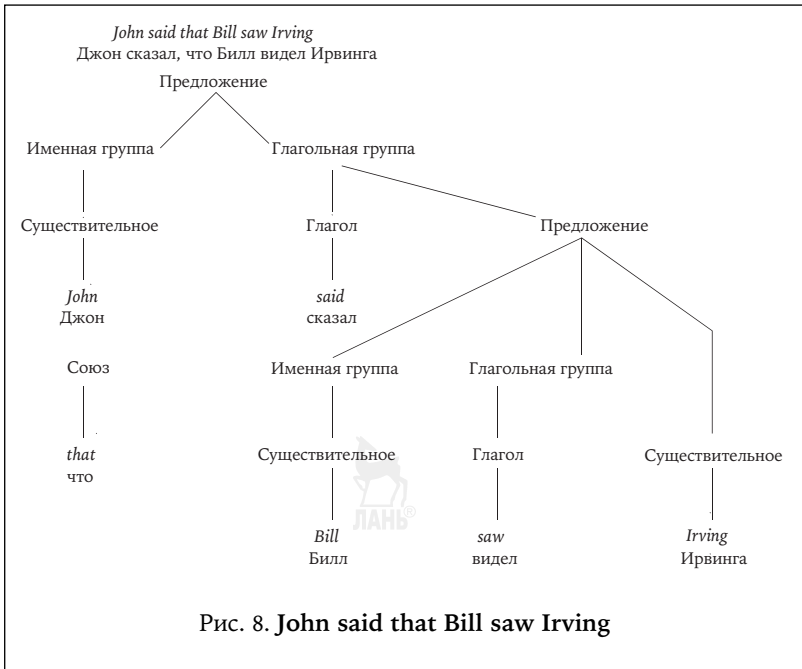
John said that Bill saw Irving
Джон сказал, что Билл видел Ирвинга

Предложение

Именная группа

Глагольная группа

Существительное

Глагол

Предложение

John
Джон

said
сказал

Союз

Именная группа

Глагольная группа

that
что

Существительное

Глагол

Существительное

ЛАНЬ®

Bill
Билл

saw
видел

Irving
Ирвинга

Рис. 8. **John said that Bill saw Irving**